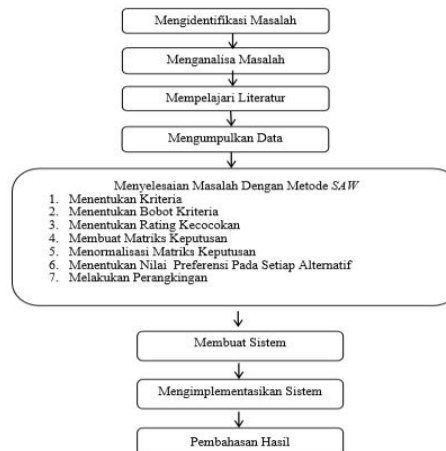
Mengidentifikasi Masalah

Menganalisa Masalah

Mempelajari Literatur

Mengumpulkan Data

Menyelesaian Masalah Dengan Metode *SAW*
1. Menentukan Kriteria
2. Menentukan Bobot Kriteria
3. Menentukan Rating Kecocokan
4. Membuat Matriks Keputusan
5. Menormalisasi Matriks Keputusan
6. Menentukan Nilai Preferensi Pada Setiap Alternatif
7. Melakukan Perangkingan

Membuat Sistem

Mengimplementasikan Sistem

Pembahasan Hasil